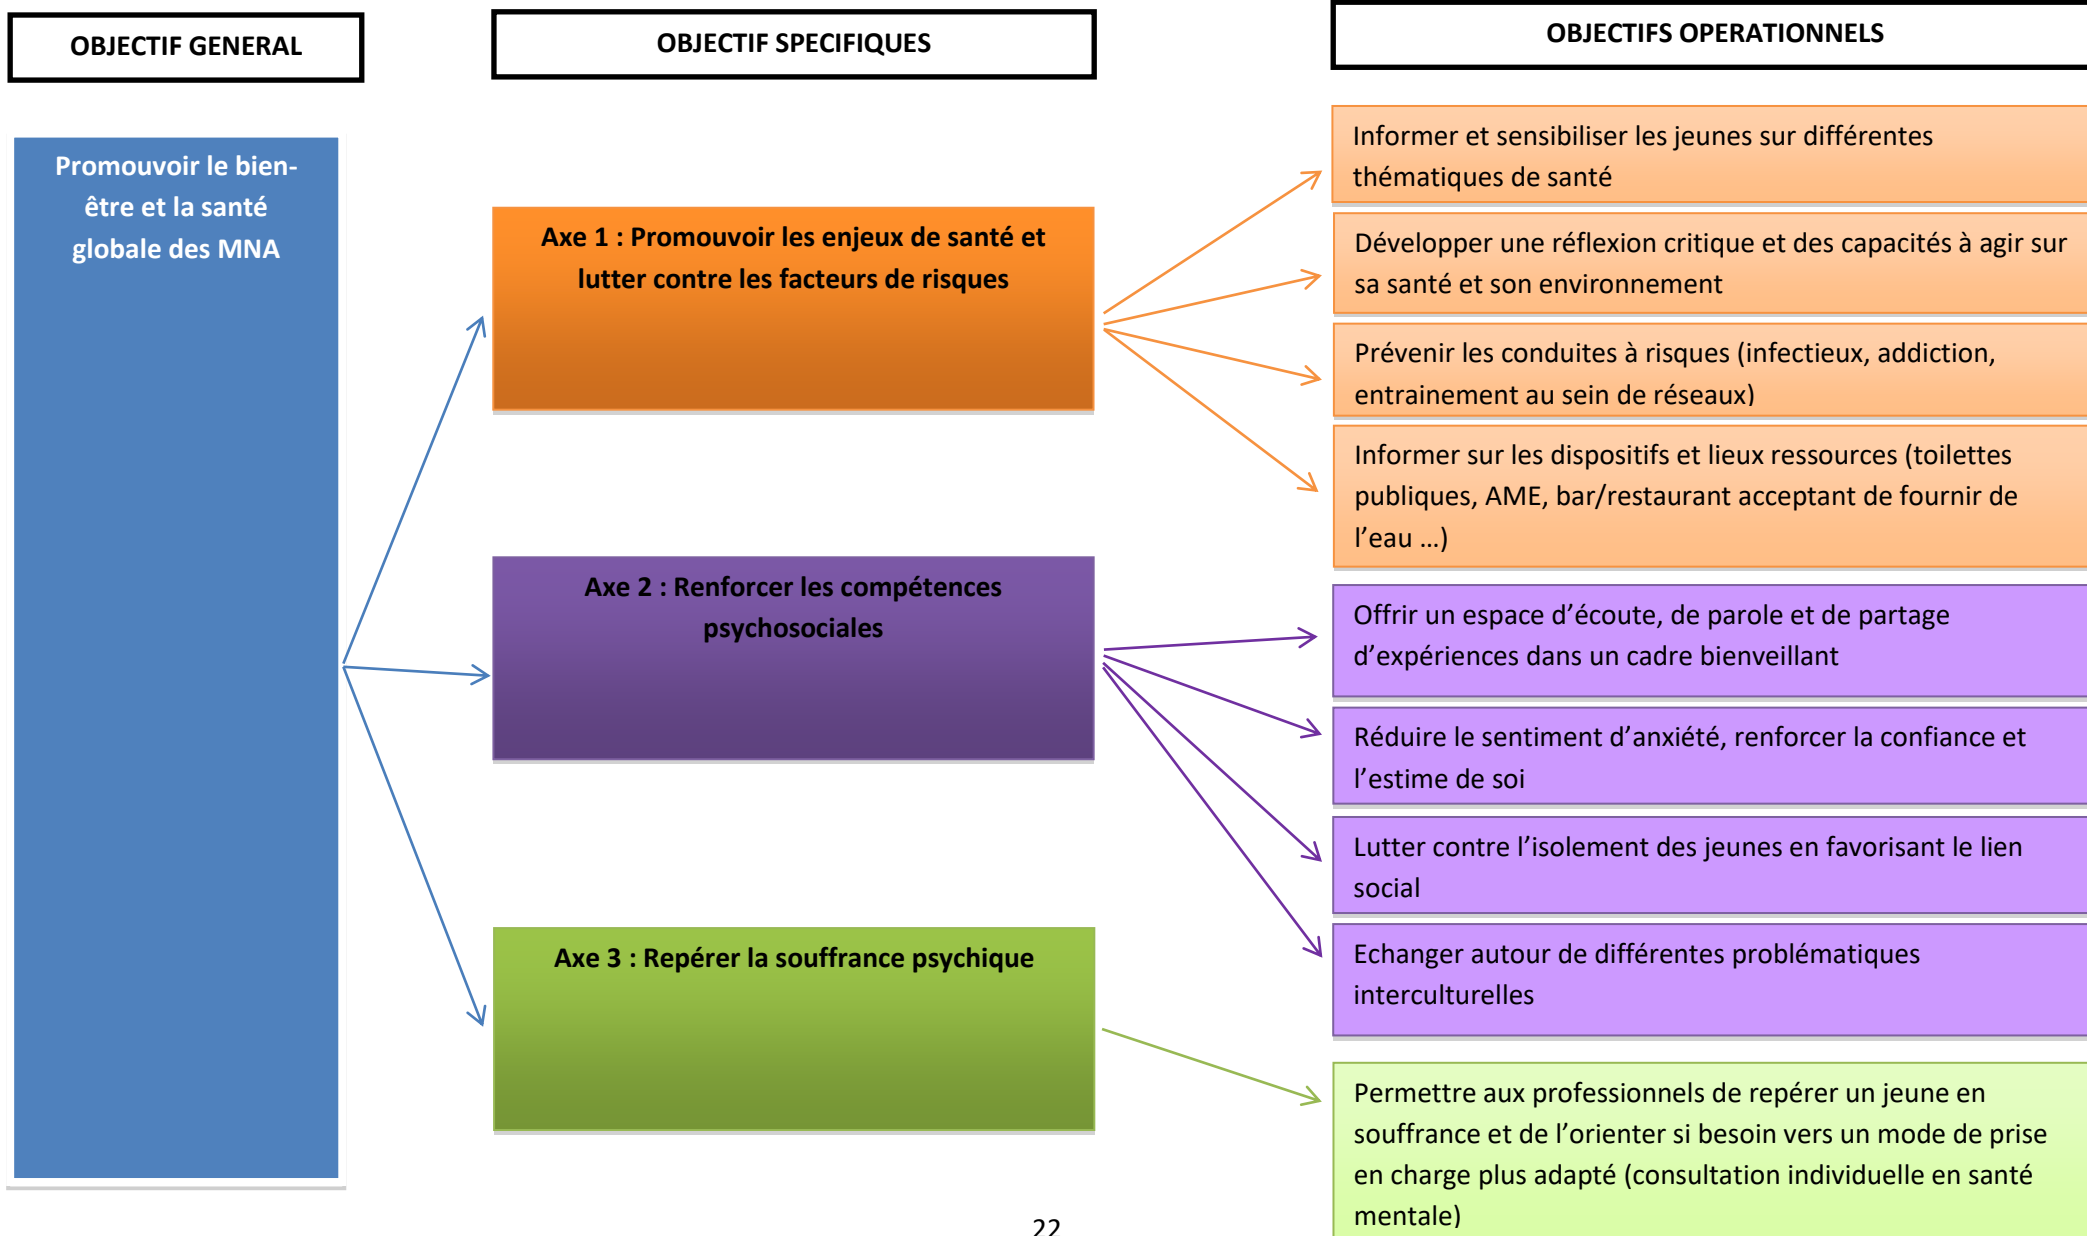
OBJECTIF GENERAL

OBJECTIF SPECIFIQUES

OBJECTIFS OPERATIONNELS

Promouvoir le bien-être et la santé globale des MNA

Axe 1 : Promouvoir les enjeux de santé et lutter contre les facteurs de risques

Informer et sensibiliser les jeunes sur différentes thématiques de santé

Développer une réflexion critique et des capacités à agir sur sa santé et son environnement

Prévenir les conduites à risques (infectieux, addiction, entrainement au sein de réseaux)

Informer sur les dispositifs et lieux ressources (toilettes publiques, AME, bar/restaurant acceptant de fournir de l'eau …)

Axe 2 : Renforcer les compétences psychosociales

Offrir un espace d'écoute, de parole et de partage d'expériences dans un cadre bienveillant

Réduire le sentiment d'anxiété, renforcer la confiance et l'estime de soi

Lutter contre l'isolement des jeunes en favorisant le lien social

Echanger autour de différentes problématiques interculturelles

Axe 3 : Repérer la souffrance psychique

Permettre aux professionnels de repérer un jeune en souffrance et de l'orienter si besoin vers un mode de prise en charge plus adapté (consultation individuelle en santé mentale)

22